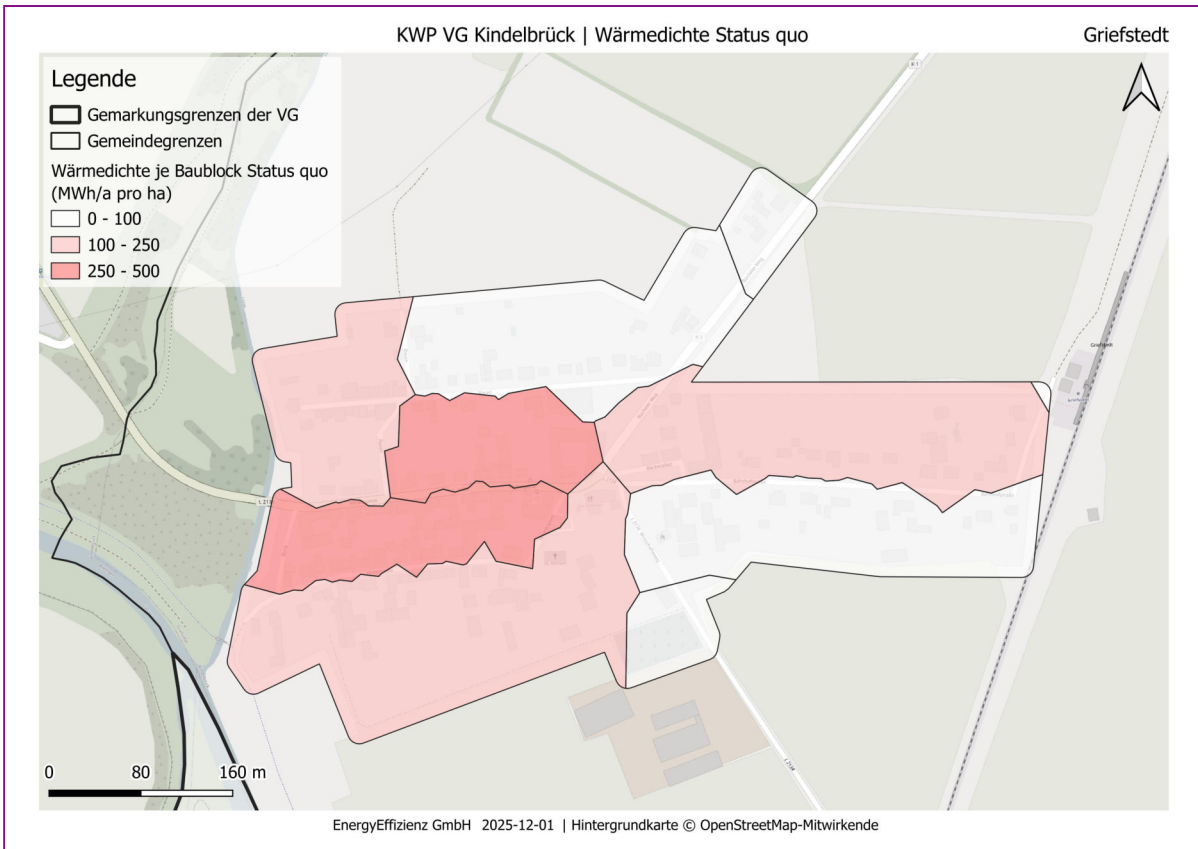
KWP VG Kindelbrück | Wärmedichte Status quo

Griefstedt

Legende

Gemarkungsgrenzen der VG

Gemeindegrenzen

Wärmedichte je Baublock Status quo (MWh/a pro ha)

0 - 100

100 - 250

250 - 500

0 80 160 m

EnergyEffizienz GmbH 2025-12-01 | Hintergrundkarte © OpenStreetMap-Mitwirkende